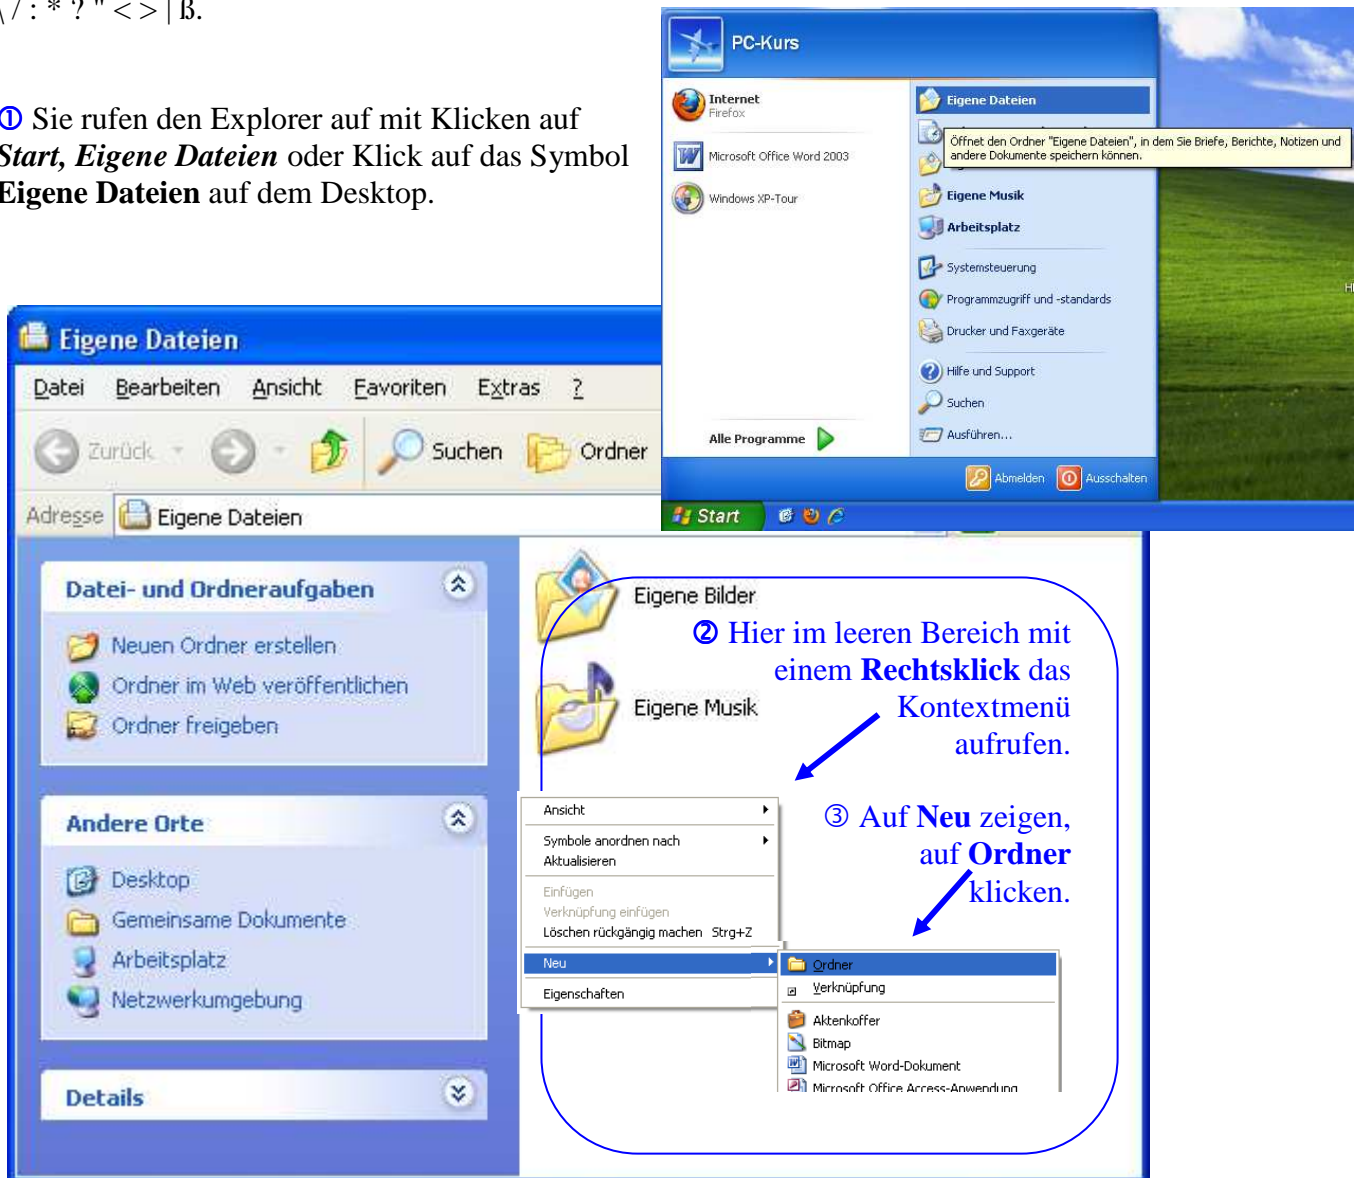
\ / : * ? " < > | ß.

① Sie rufen den Explorer auf mit Klicken auf *Start, Eigene Dateien* oder Klick auf das Symbol **Eigene Dateien** auf dem Desktop.

PC-Kurs

Internet
Firefox

Microsoft Office Word 2003

Windows XP-Tour

Alle Programme

Eigene Dateien

Öffnet den Ordner "Eigene Dateien", in dem Sie Briefe, Berichte, Notizen und andere Dokumente speichern können.

Eigene Musik

Arbeitsplatz

Systemsteuerung

Programmzugriff und -standards

Drucker und Faxgeräte

Hilfe und Support

Suchen

Ausführen...

Abmelden

Ausschalten

Start

Eigene Dateien

Datei Bearbeiten Ansicht Favoriten Extras ?

Zurück Suchen Ordner

Adresse Eigene Dateien

Datei- und Ordneraufgaben

Neuen Ordner erstellen

Ordner im Web veröffentlichen

Ordner freigeben

Andere Orte

Desktop

Gemeinsame Dokumente

Arbeitsplatz

Netzwerkumgebung

Details

Eigene Bilder

Eigene Musik

② Hier im leeren Bereich mit einem **Rechtsklick** das Kontextmenü aufrufen.

③ Auf **Neu** zeigen, auf **Ordner** klicken.

Ansicht

Symbole anordnen nach

Aktualisieren

Einfügen

Verknüpfung einfügen

Löschen rückgängig machen Strg+Z

Neu

Eigenschaften

Ordner

Verknüpfung

Aktenkoffer

Bitmap

Microsoft Word-Dokument

Microsoft Office Access-Anwendung